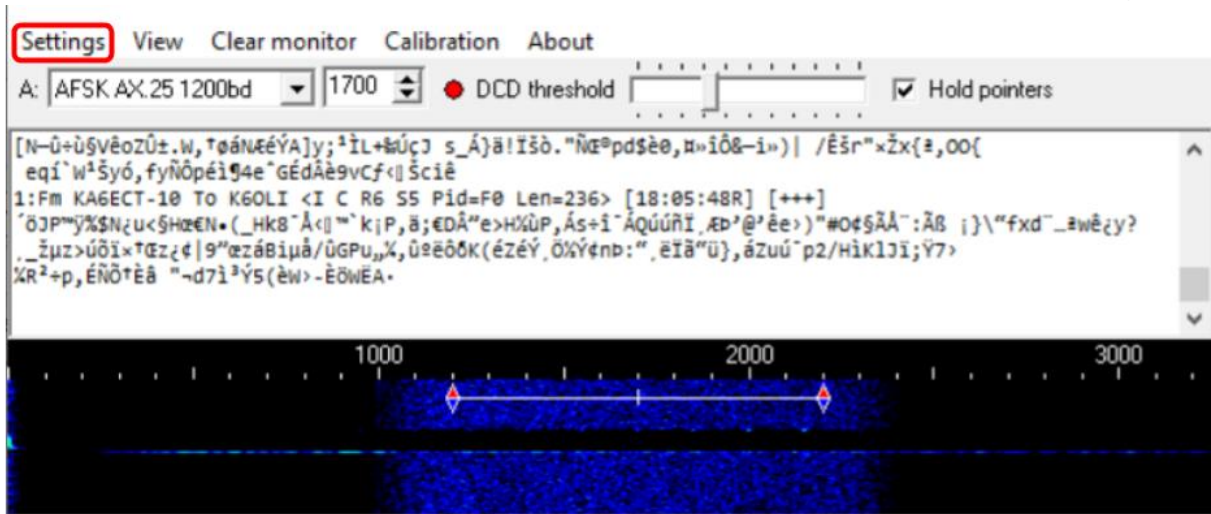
Settings View Clear monitor Calibration About

A: AFSK AX.25 1200bd 1700 DCD threshold Hold pointers

[N–û÷ù§VêoZÛ±.W,†øáNÆéÝA]y;¹ÌL+‰ÚçJ s_Á}ä!Ïšò."ÑŒºpd$èø,¤»îÔ&—i»)| /Êšr"×Žx{ª,OO{
eqí`W¹Šyó,fyÑÔpéì¶4eˆGÉdÂè9vCƒ‹‖Šciê
1:Fm KA6ECT-10 To K6OLI <I C R6 S5 Pid=F0 Len=236> [18:05:48R] [+++]
´öJP™ÿ%$N¿u<§Hœ€N•(_Hk8¨Å‹‖™`k¡P,ã;€DÅ"e>H%ùP,Ás÷ìˉÄQúúñÏ,Æÿ'@'ê e›)"#O¢§ÃÅ¨:Äß ¡}\"fxd¨_ªwê¿y?
._žµz>úõï×†Œz¿¢|9"œzáBiµå/ûGPu„%,ûºêõðK(éZéÝ,Õ%Ý¢nÞ:",ëÏã"ü},áZuú¯p2/HìKlJï;Ÿ7›
%R²+p,ÉÑÕ†Èâ "¬d7ì³Ý5(èW>-ÈÖWÊA•

1000 2000 3000